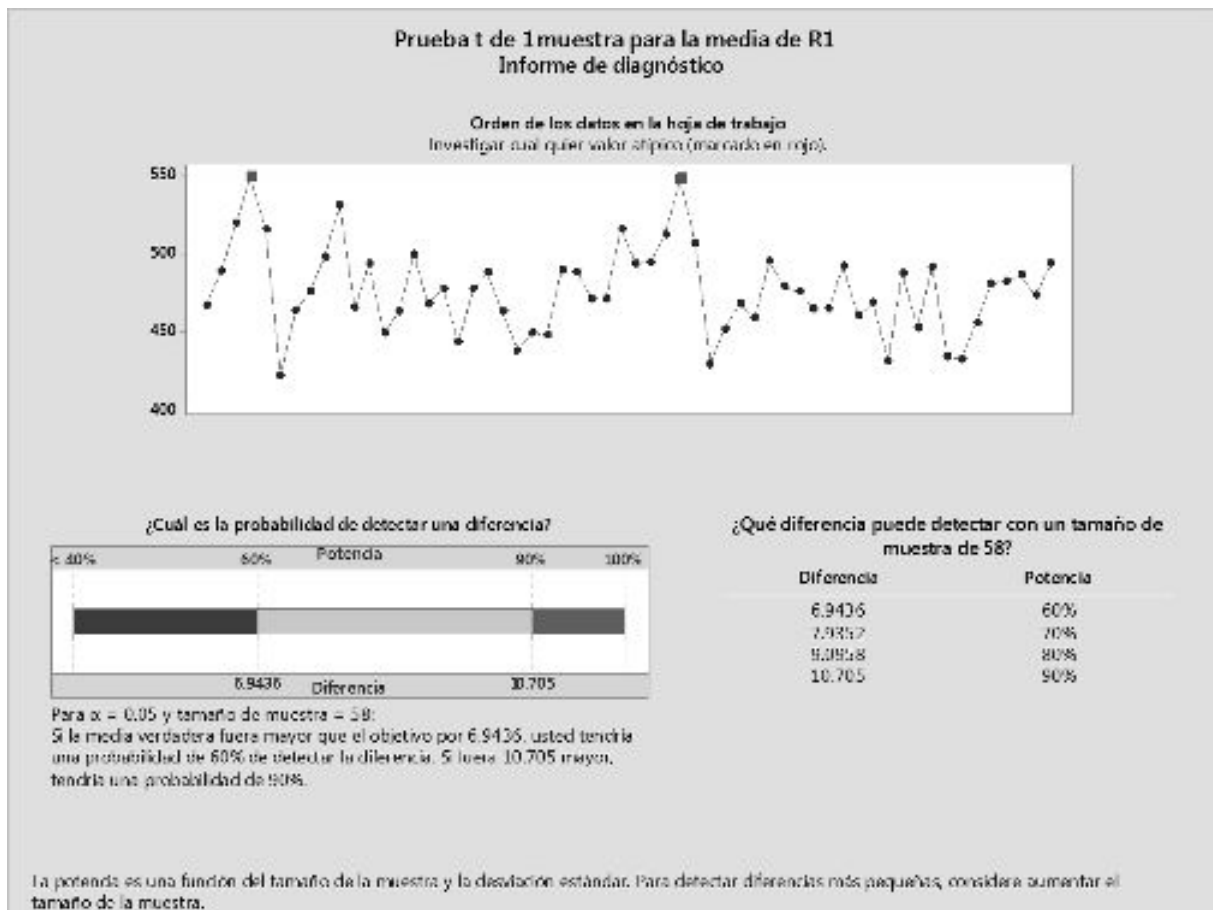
Prueba t de 1muestra para la media de R1
Informe de diagnóstico

Orden de los datos en la hoja de trabajo
Investigar cualquier valor atípico (marcado en rojo).

550
500
450
400

¿Cuál es la probabilidad de detectar una diferencia?

< 40% 60% Potencia 90% 100%

6.9436 Diferencia 10.705

Para α = 0.05 y tamaño de muestra = 58:
Si la media verdadera fuera mayor que el objetivo por 6.9436, usted tendría una probabilidad de 60% de detectar la diferencia. Si fuera 10.705 mayor, tendría una probabilidad de 90%.

¿Qué diferencia puede detectar con un tamaño de muestra de 58?

| Diferencia | Potencia |
|---|---|
| 6.9436 | 60% |
| 7.9352 | 70% |
| 9.0958 | 80% |
| 10.705 | 90% |

La potencia es una función del tamaño de la muestra y la desviación estándar. Para detectar diferencias más pequeñas, considere aumentar el tamaño de la muestra.